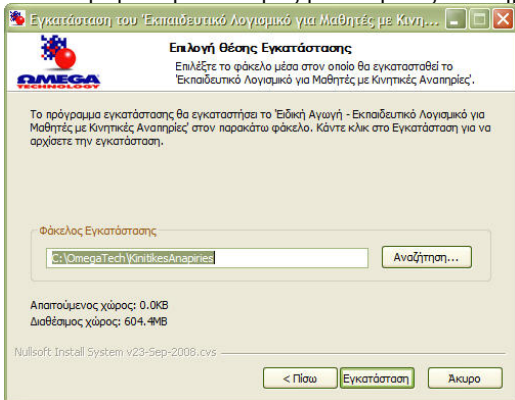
Εγκατάσταση του 'Εκπαιδευτικό Λογισμικό για Μαθητές με Κινη...

ΩMEGA TECHNOLOGY

Επιλογή θέσης Εγκατάστασης

Επιλέξτε το φάκελο μέσα στον οποίο θα εγκατασταθεί το 'Εκπαιδευτικό Λογισμικό για Μαθητές με Κινητικές Αναπηρίες'.

Το πρόγραμμα εγκατάστασης θα εγκαταστήσει το 'Ειδική Αγωγή - Εκπαιδευτικό Λογισμικό για Μαθητές με Κινητικές Αναπηρίες' στον παρακάτω φάκελο. Κάντε κλικ στο Εγκατάσταση για να αρχίσετε την εγκατάσταση.

Φάκελος Εγκατάστασης

C:\OmegaTech\KinitikesAnapiries

Αναζήτηση...

Απαιτούμενος χώρος: 0.0KB
Διαθέσιμος χώρος: 604.4MB

Nullsoft Install System v23-Sep-2008.cvs

< Πίσω

Εγκατάσταση

Άκυρο